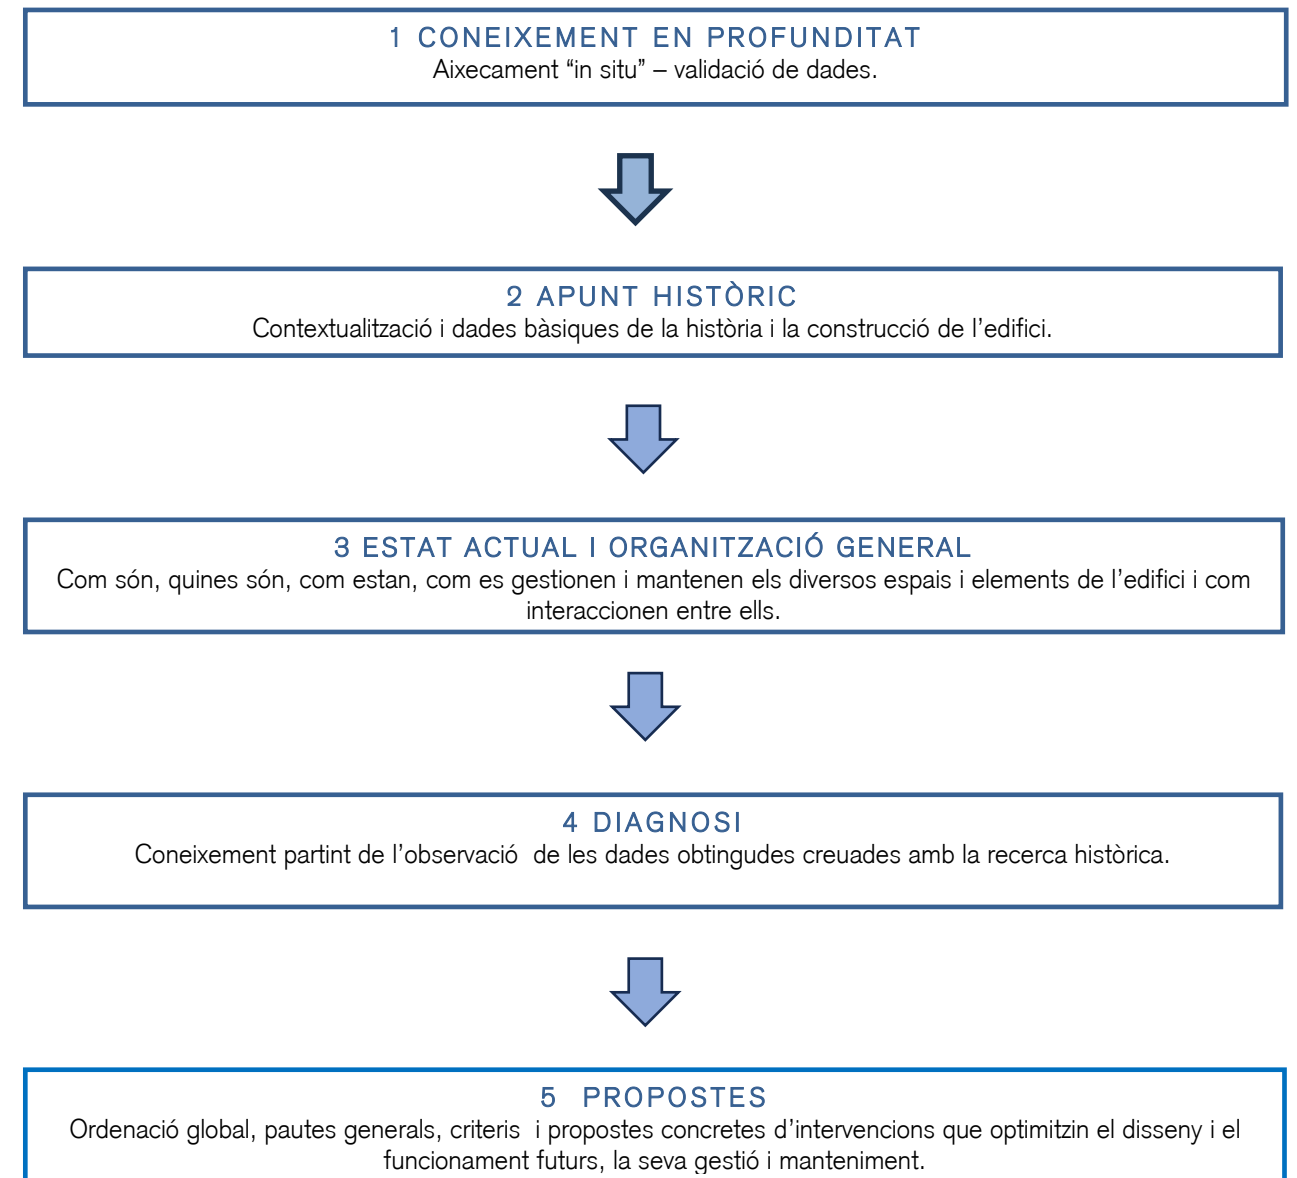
1 CONEIXEMENT EN PROFUNDITAT
Aixecament “in situ” – validació de dades.

2 APUNT HISTÒRIC
Contextualització i dades bàsiques de la història i la construcció de l’edifici.

3 ESTAT ACTUAL I ORGANITZACIÓ GENERAL
Com són, quines són, com estan, com es gestionen i mantenen els diversos espais i elements de l’edifici i com interaccionen entre ells.

4 DIAGNOSI
Coneixement partint de l’observació de les dades obtingudes creuades amb la recerca històrica.

5 PROPOSTES
Ordenació global, pautes generals, criteris i propostes concretes d’intervencions que optimitzin el disseny i el funcionament futurs, la seva gestió i manteniment.